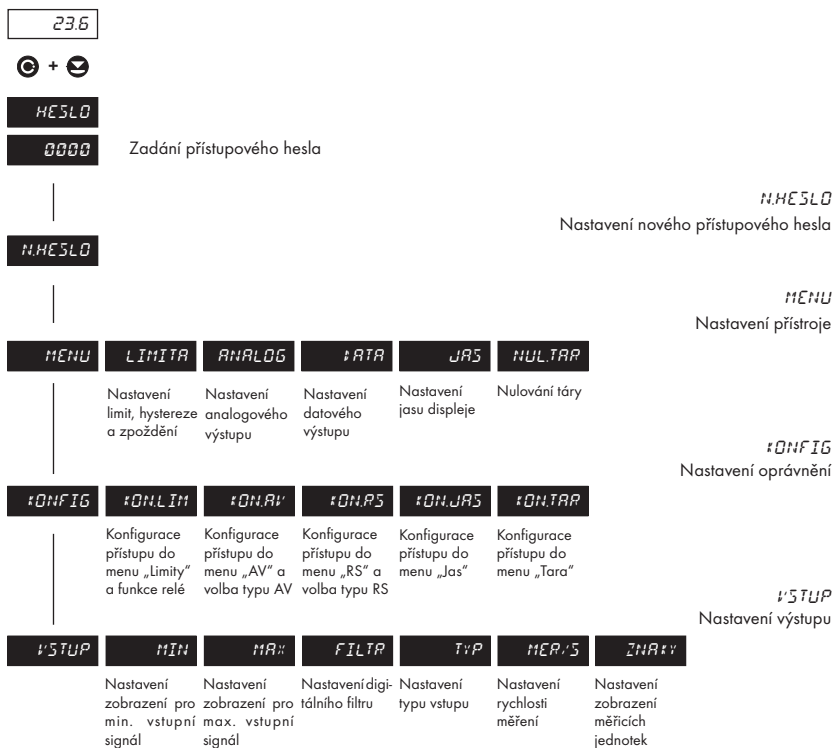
23.6

HESLO

0000 Zadání přístupového hesla

N.HESLO
Nastavení nového přístupového hesla

N.HESLO

MENU
Nastavení přístroje

MENU LIMITA ANALOG DATA JAS NUL.TAR

Nastavení limit, hystereze a zpoždění

Nastavení analogového výstupu

Nastavení datového výstupu

Nastavení jasu displeje

Nulování táry

KONFIG
Nastavení oprávnění

KONFIG KON.LIM KON.AV KON.RS KON.JAS KON.TAR

Konfigurace přístupu do menu „Limity" a funkce relé

Konfigurace přístupu do menu „AV" a volba typu AV

Konfigurace přístupu do menu „RS" a volba typu RS

Konfigurace přístupu do menu „Jas"

Konfigurace přístupu do menu „Tara"

VSTUP
Nastavení výstupu

VSTUP MIN MAX FILTR TYP MER/S ZNAKY

Nastavení zobrazení pro min. vstupní signál

Nastavení zobrazení pro max. vstupní signál

Nastavení digitálního filtru

Nastavení typu vstupu

Nastavení rychlosti měření

Nastavení zobrazení měřicích jednotek